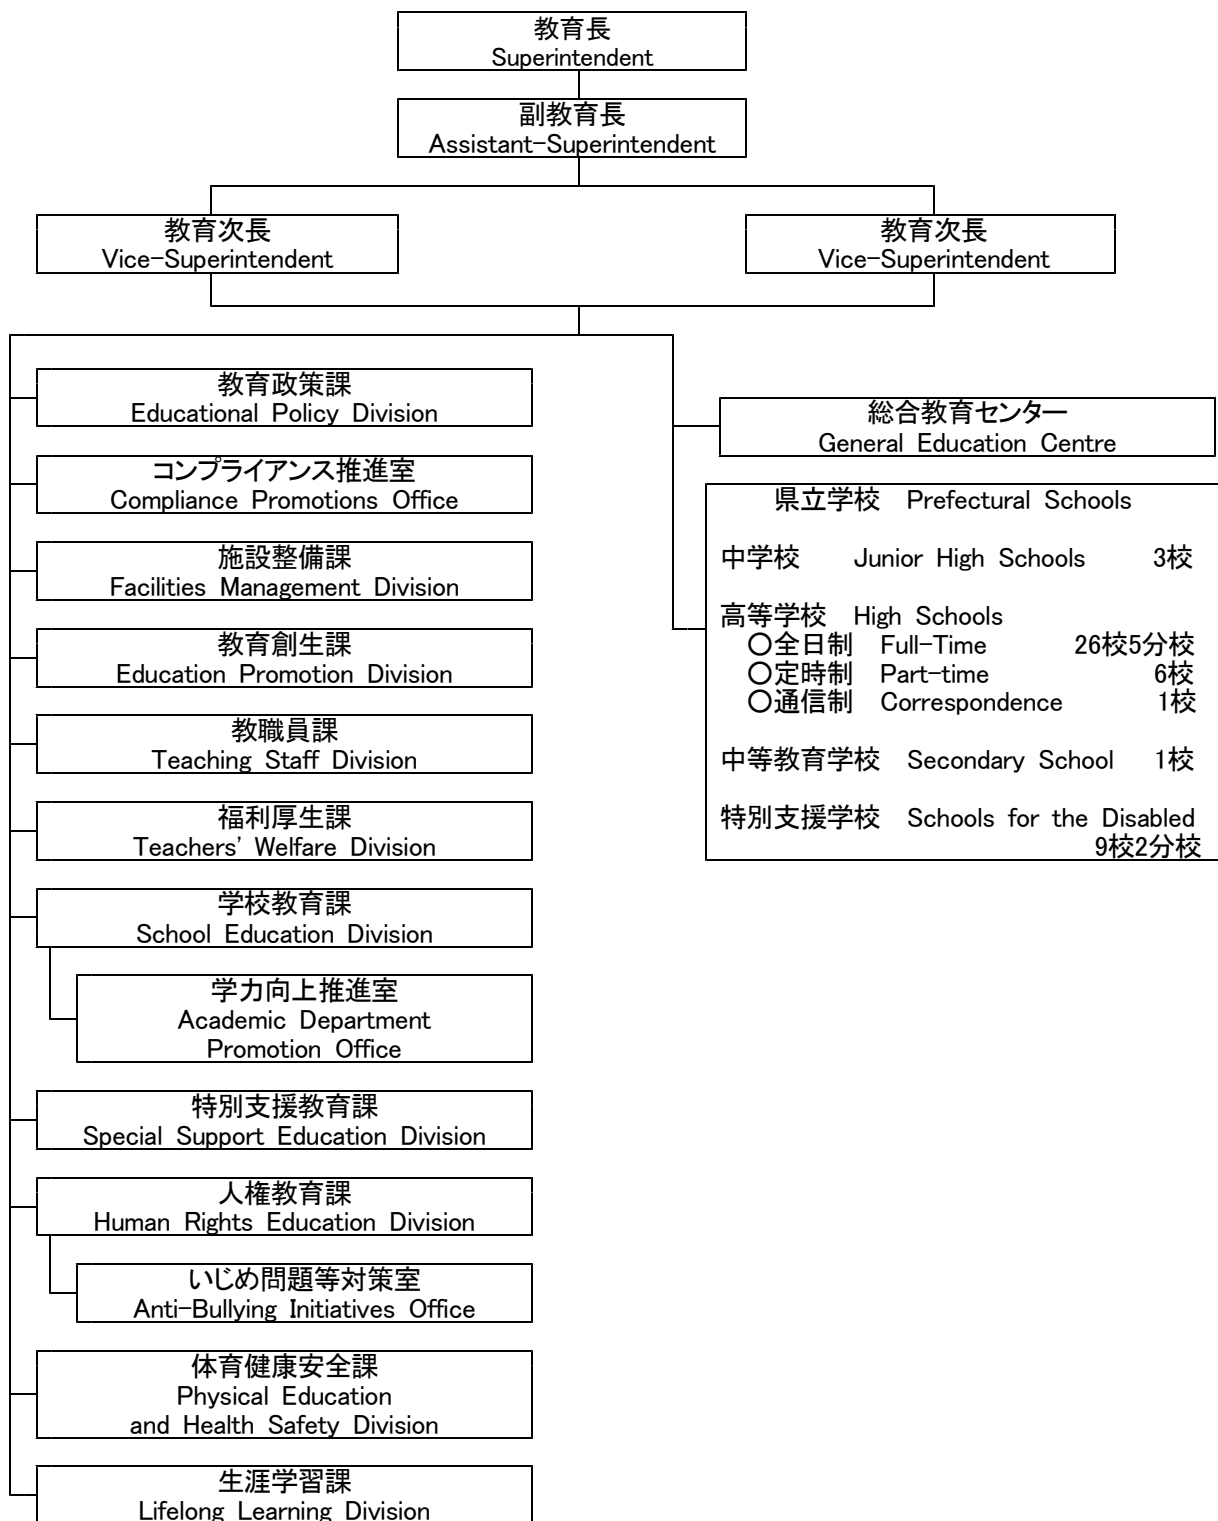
教育長
Superintendent

副教育長
Assistant-Superintendent

教育次長
Vice-Superintendent

教育次長
Vice-Superintendent

教育政策課
Educational Policy Division

コンプライアンス推進室
Compliance Promotions Office

施設整備課
Facilities Management Division

教育創生課
Education Promotion Division

教職員課
Teaching Staff Division

福利厚生課
Teachers' Welfare Division

学校教育課
School Education Division

学力向上推進室
Academic Department Promotion Office

特別支援教育課
Special Support Education Division

人権教育課
Human Rights Education Division

いじめ問題等対策室
Anti-Bullying Initiatives Office

体育健康安全課
Physical Education and Health Safety Division

生涯学習課
Lifelong Learning Division

総合教育センター
General Education Centre

県立学校 Prefectural Schools

中学校 Junior High Schools 3校

高等学校 High Schools
○全日制 Full-Time 26校5分校
○定時制 Part-time 6校
○通信制 Correspondence 1校

中等教育学校 Secondary School 1校

特別支援学校 Schools for the Disabled 9校2分校